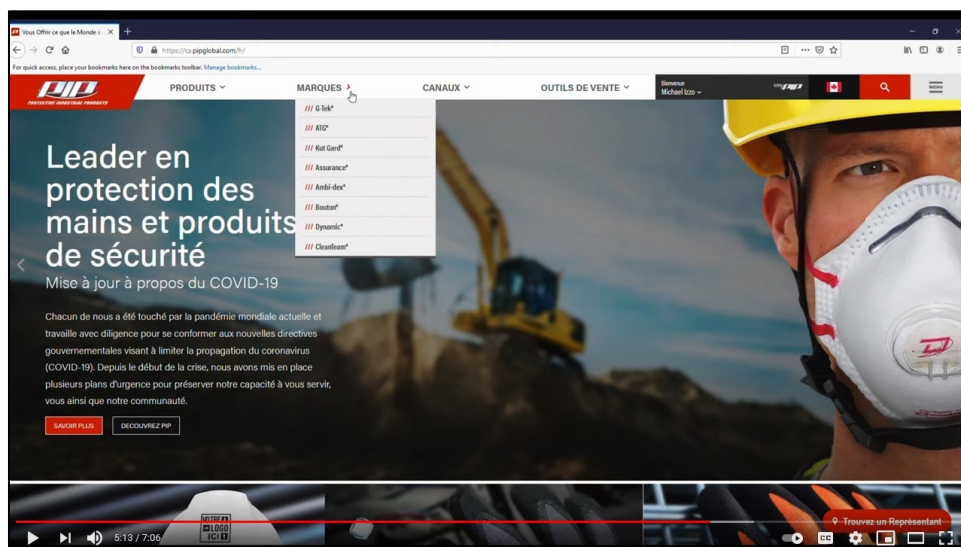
Vous Offrir ce que le Monde a

https://ca.pipglobal.com/fr/

For quick access, place your bookmarks here on the bookmarks toolbar. Manage bookmarks...

PIP PROTECTIVE INDUSTRIAL PRODUCTS

PRODUITS

MARQUES

CANAUX

OUTILS DE VENTE

Bienvenue Michael Izzo

MENU

/// G-Tek®
/// ATG®
/// Kut Gard®
/// Assurance®
/// Ambi-dex®
/// Boss®
/// Dynamic®
/// Cleanteam®

Leader en protection des mains et produits de sécurité

Mise à jour à propos du COVID-19

Chacun de nous a été touché par la pandémie mondiale actuelle et travaille avec diligence pour se conformer aux nouvelles directives gouvernementales visant à limiter la propagation du coronavirus (COVID-19). Depuis le début de la crise, nous avons mis en place plusieurs plans d'urgence pour préserver notre capacité à vous servir, vous ainsi que notre communauté.

SAVOIR PLUS

DECOUVREZ PIP

VOTRE LOGO ICI

Trouvez un Représentant

5:13 / 7:06

CC